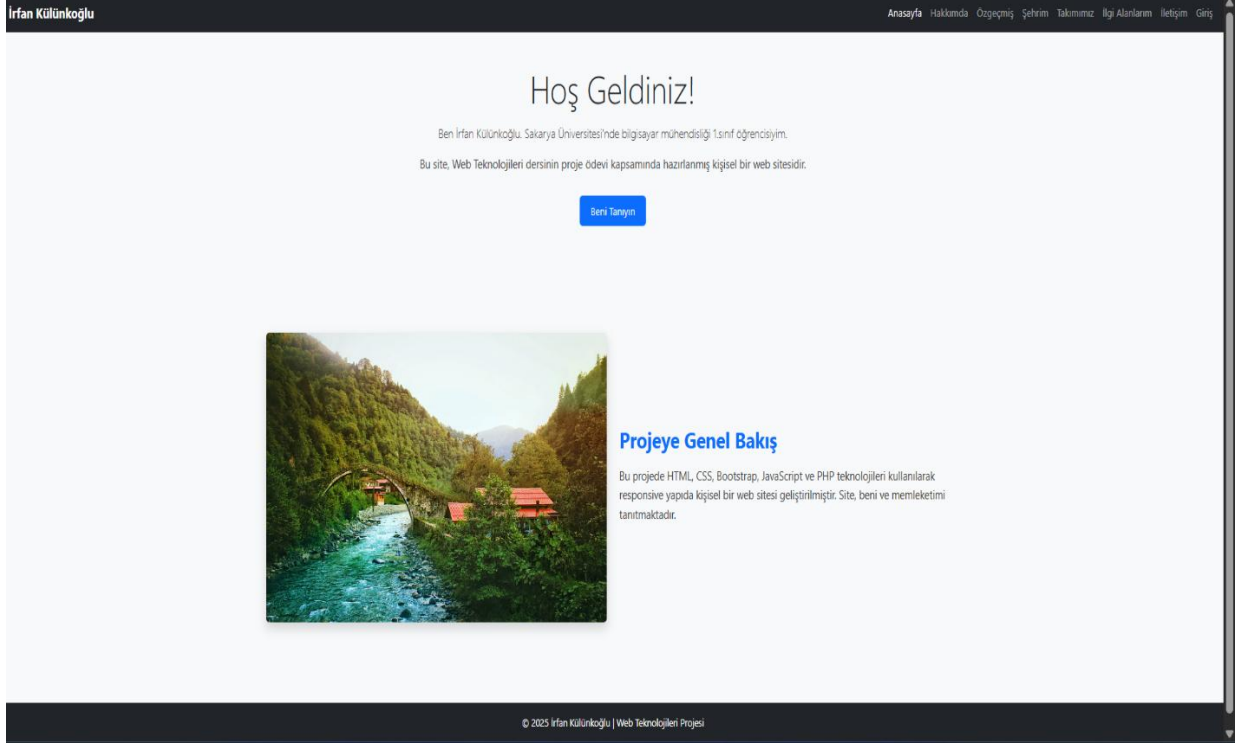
İrfan Külünkoğlu

Anasayfa Hakkımda Özgeçmiş Şehrim Takımımız İlgi Alanlarım İletişim Giriş

Hoş Geldiniz!

Ben İrfan Külünkoğlu. Sakarya Üniversitesi'nde bilgisayar mühendisliği 1.sınıf öğrencisiyim.

Bu site, Web Teknolojileri dersinin proje ödevi kapsamında hazırlanmış kişisel bir web sitesidir.

Beni Tanıyın

Projeye Genel Bakış

Bu projede HTML, CSS, Bootstrap, JavaScript ve PHP teknolojileri kullanılarak responsive yapıda kişisel bir web sitesi geliştirilmiştir. Site, beni ve memleketimi tanıtmaktadır.

© 2025 İrfan Külünkoğlu | Web Teknolojileri Projesi